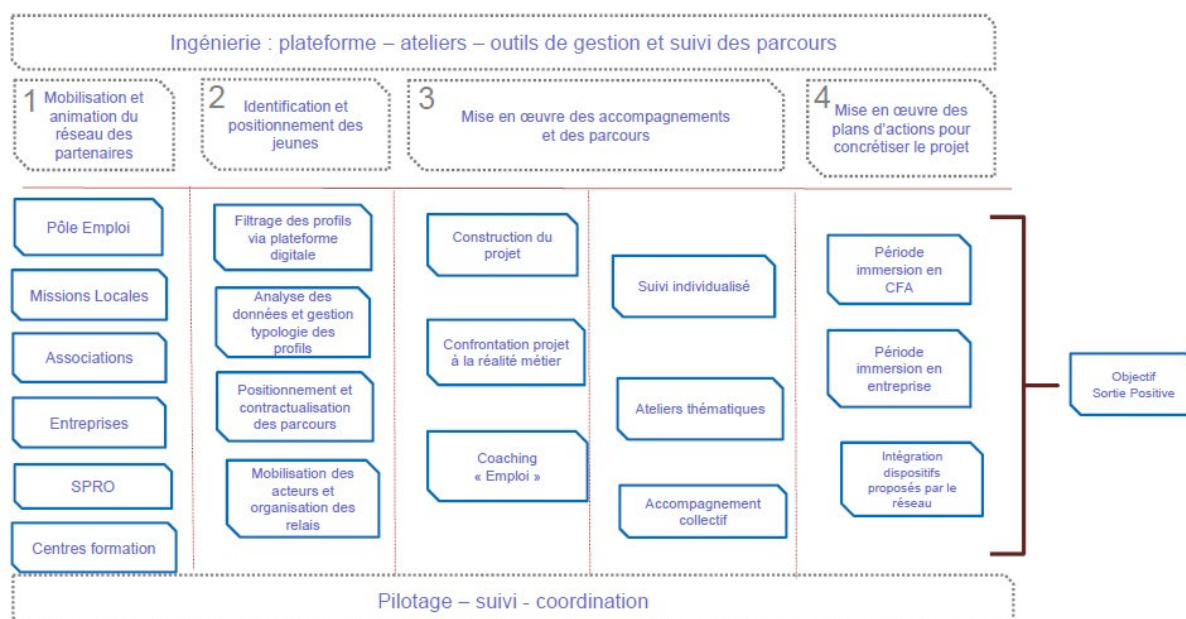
Ingénierie : plateforme – ateliers – outils de gestion et suivi des parcours

1 Mobilisation et animation du réseau des partenaires

2 Identification et positionnement des jeunes

3 Mise en œuvre des accompagnements et des parcours

4 Mise en œuvre des plans d'actions pour concrétiser le projet

Pôle Emploi

Missions Locales

Associations

Entreprises

SPRO

Centres formation

Filtrage des profils via plateforme digitale

Analyse des données et gestion typologie des profils

Positionnement et contractualisation des parcours

Mobilisation des acteurs et organisation des relais

Construction du projet

Confrontation projet à la réalité métier

Coaching « Emploi »

Suivi individualisé

Ateliers thématiques

Accompagnement collectif

Période immersion en CFA

Période immersion en entreprise

Intégration dispositifs proposés par le réseau

Objectif Sortie Positive

Pilotage – suivi - coordination